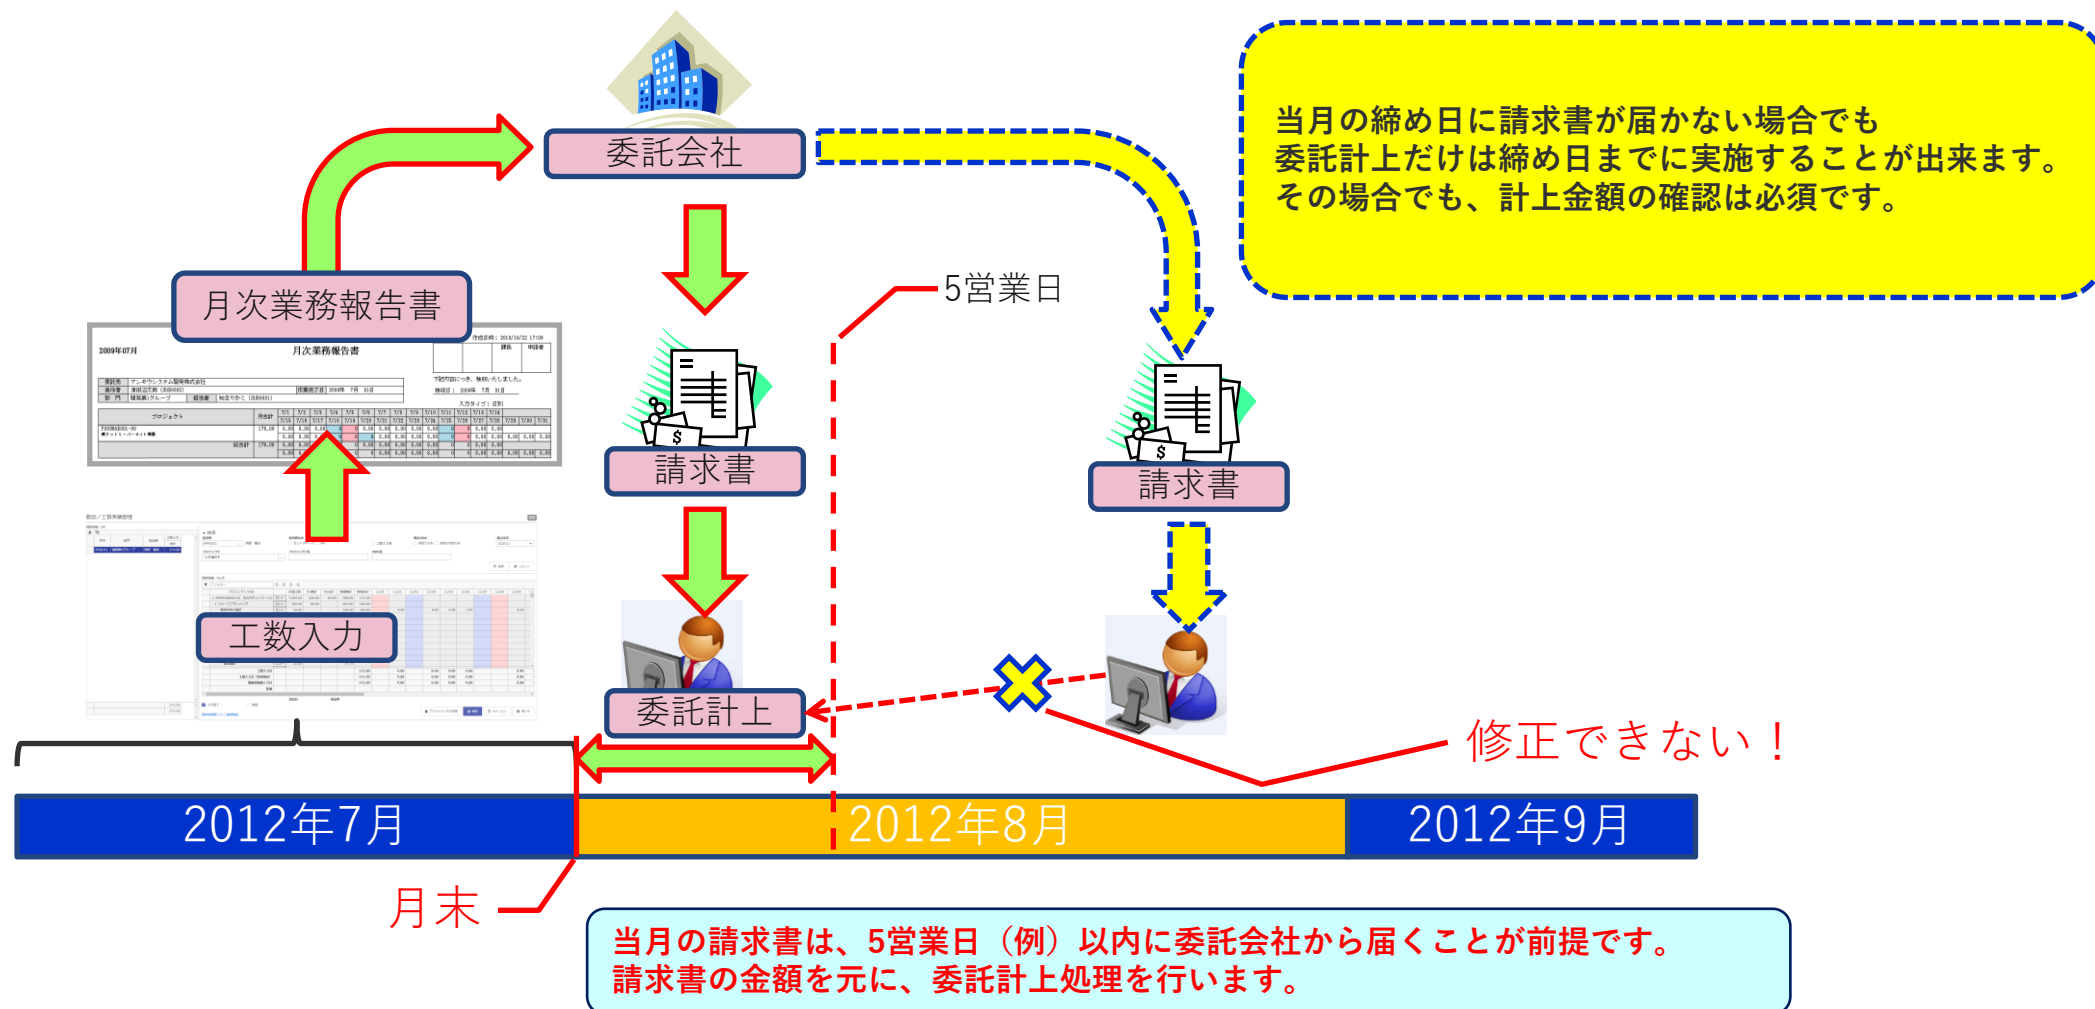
委託会社

当月の締め日に請求書が届かない場合でも
委託計上だけは締め日までに実施することが出来ます。
その場合でも、計上金額の確認は必須です。

月次業務報告書

5営業日

2009年07月

月次業務報告書

請求書

請求書

工数入力

委託計上

修正できない！

2012年7月

2012年8月

2012年9月

月末

当月の請求書は、5営業日（例）以内に委託会社から届くことが前提です。
請求書の金額を元に、委託計上処理を行います。